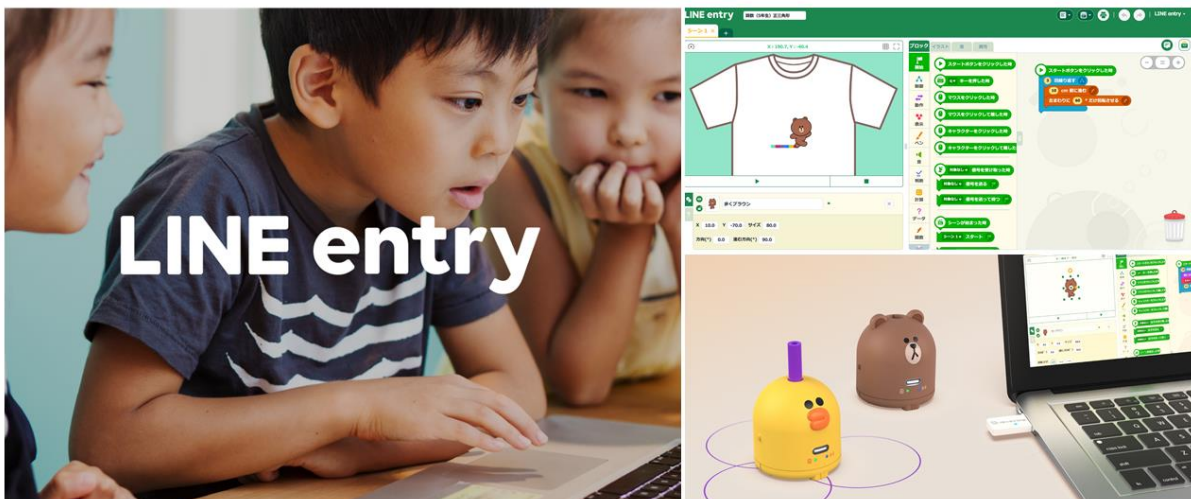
LINE entry

LINE entry

シーン1

ブロック

スタートボタンをクリックしたとき

マウスをクリックしたとき

キャラクターをクリックしたとき

歩くブラウン

X 10.0 Y -70.0 サイズ 80.0

方向(°) 0.0 進む方向(°) 90.0